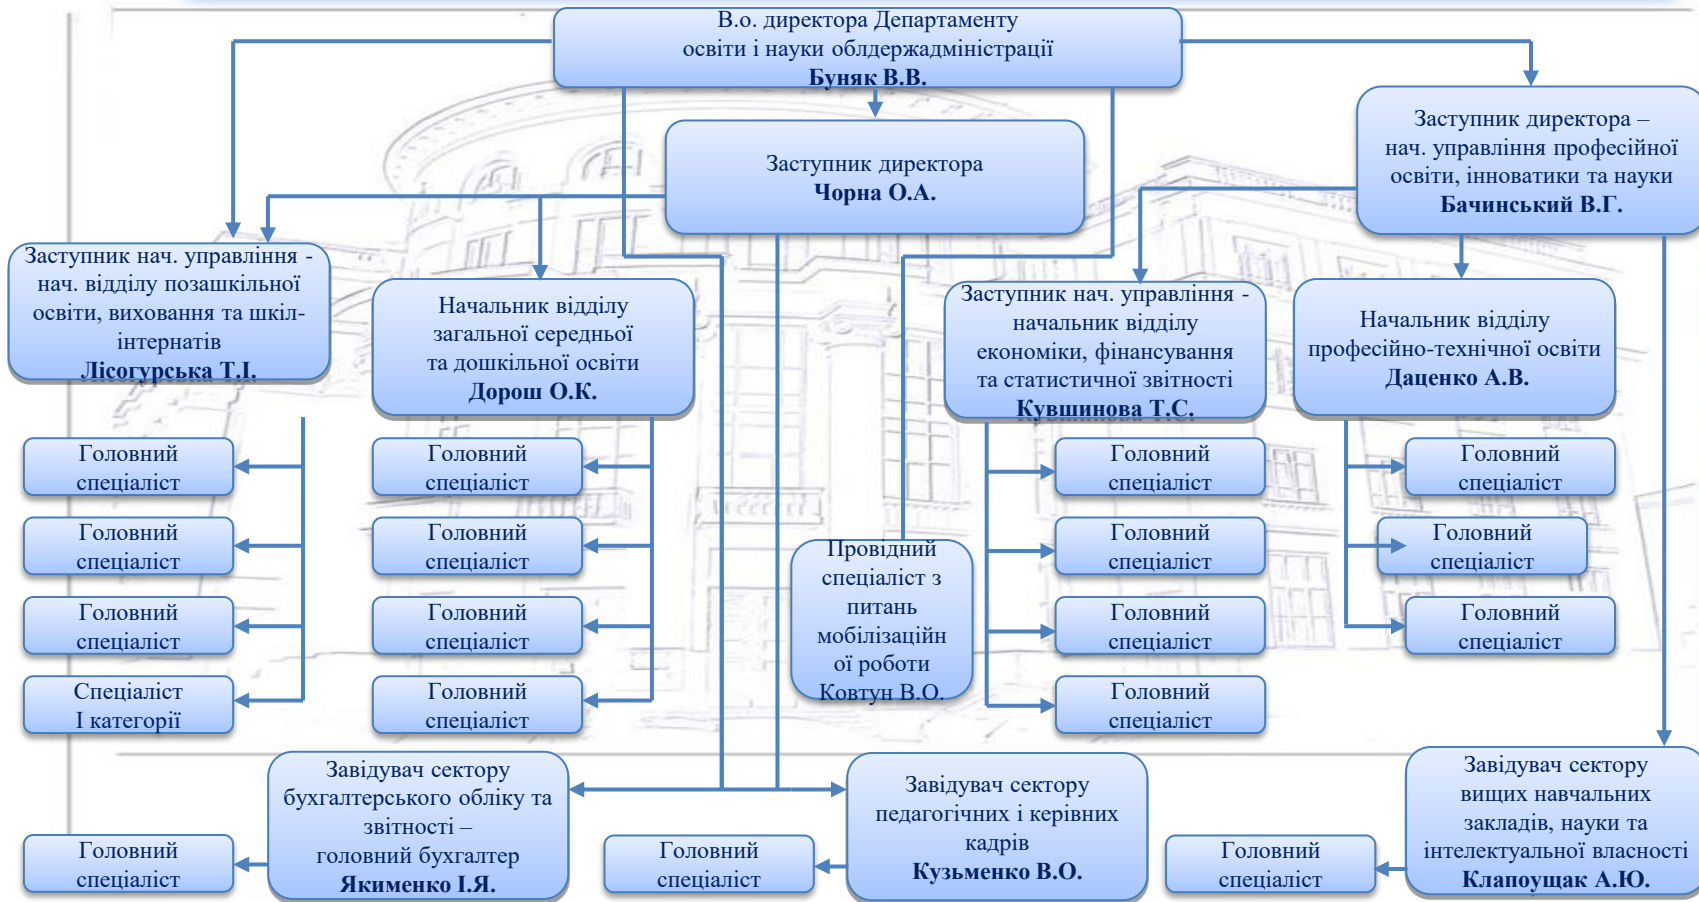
В.о. директора Департаменту освіти і науки облдержадміністрації
**Буняк В.В.**

Заступник директора
**Чорна О.А.**

Заступник директора – нач. управління професійної освіти, інноватики та науки
**Бачинський В.Г.**

Заступник нач. управління - нач. відділу позашкільної освіти, виховання та шкіл-інтернатів
**Лісогурська Т.І.**

Начальник відділу загальної середньої та дошкільної освіти
**Дорош О.К.**

Заступник нач. управління - начальник відділу економіки, фінансування та статистичної звітності
**Кувшинова Т.С.**

Начальник відділу професійно-технічної освіти
**Даценко А.В.**

Головний спеціаліст

Головний спеціаліст

Головний спеціаліст

Спеціаліст І категорії

Головний спеціаліст

Головний спеціаліст

Головний спеціаліст

Головний спеціаліст

Провідний спеціаліст з питань мобілізаційної роботи
Ковтун В.О.

Головний спеціаліст

Головний спеціаліст

Головний спеціаліст

Головний спеціаліст

Головний спеціаліст

Головний спеціаліст

Головний спеціаліст

Завідувач сектору бухгалтерського обліку та звітності – головний бухгалтер
**Якименко І.Я.**

Завідувач сектору педагогічних і керівних кадрів
**Кузьменко В.О.**

Завідувач сектору вищих навчальних закладів, науки та інтелектуальної власності
**Клапоущак А.Ю.**

Головний спеціаліст

Головний спеціаліст

Головний спеціаліст